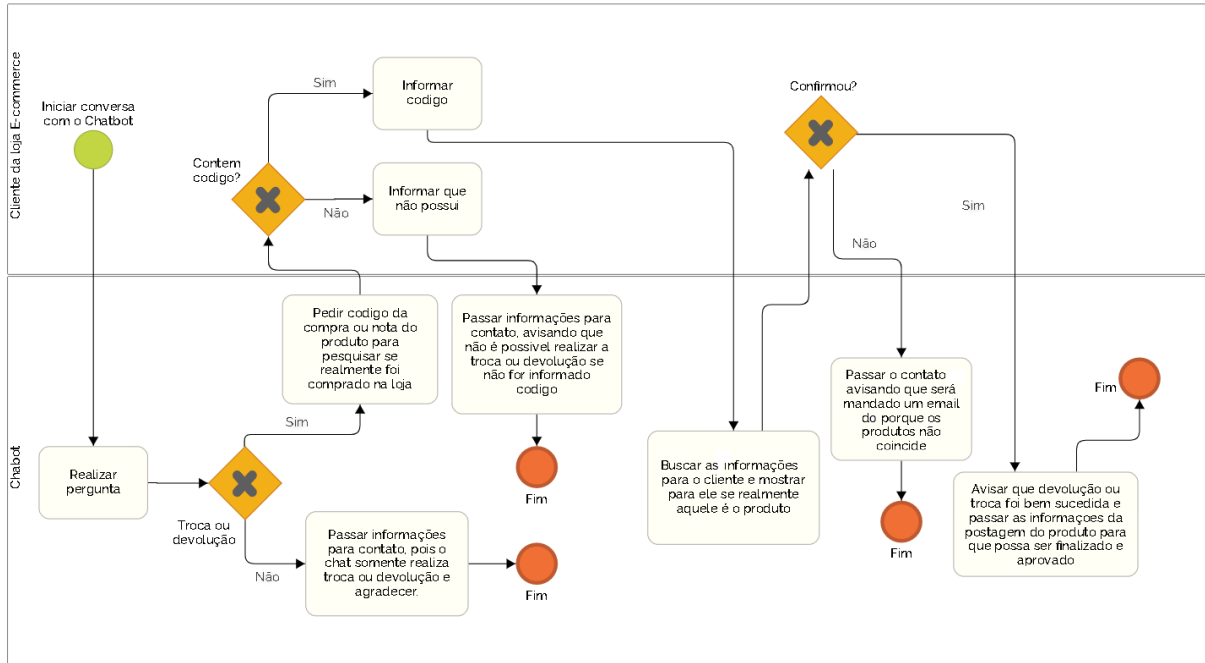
Cliente da loja E-commerce

Iniciar conversa com o Chatbot

Contem codigo?

Sim

Informar codigo

Não

Informar que não possui

Confirmou?

Sim

Não

Chatbot

Pedir codigo da compra ou nota do produto para pesquisar se realmente foi comprado na loja

Passar informações para contato, avisando que não é possivel realizar a troca ou devolução se não for informado codigo

Fim

Realizar pergunta

Sim

Troca ou devolução

Não

Passar informações para contato, pois o chat somente realiza troca ou devolução e agradecer.

Fim

Buscar as informações para o cliente e mostrar para ele se realmente aquele é o produto

Passar o contato avisando que será mandado um email do porque os produtos não coincide

Fim

Fim

Avisar que devolução ou troca foi bem sucedida e passar as informações da postagem do produto para que possa ser finalizado e aprovado